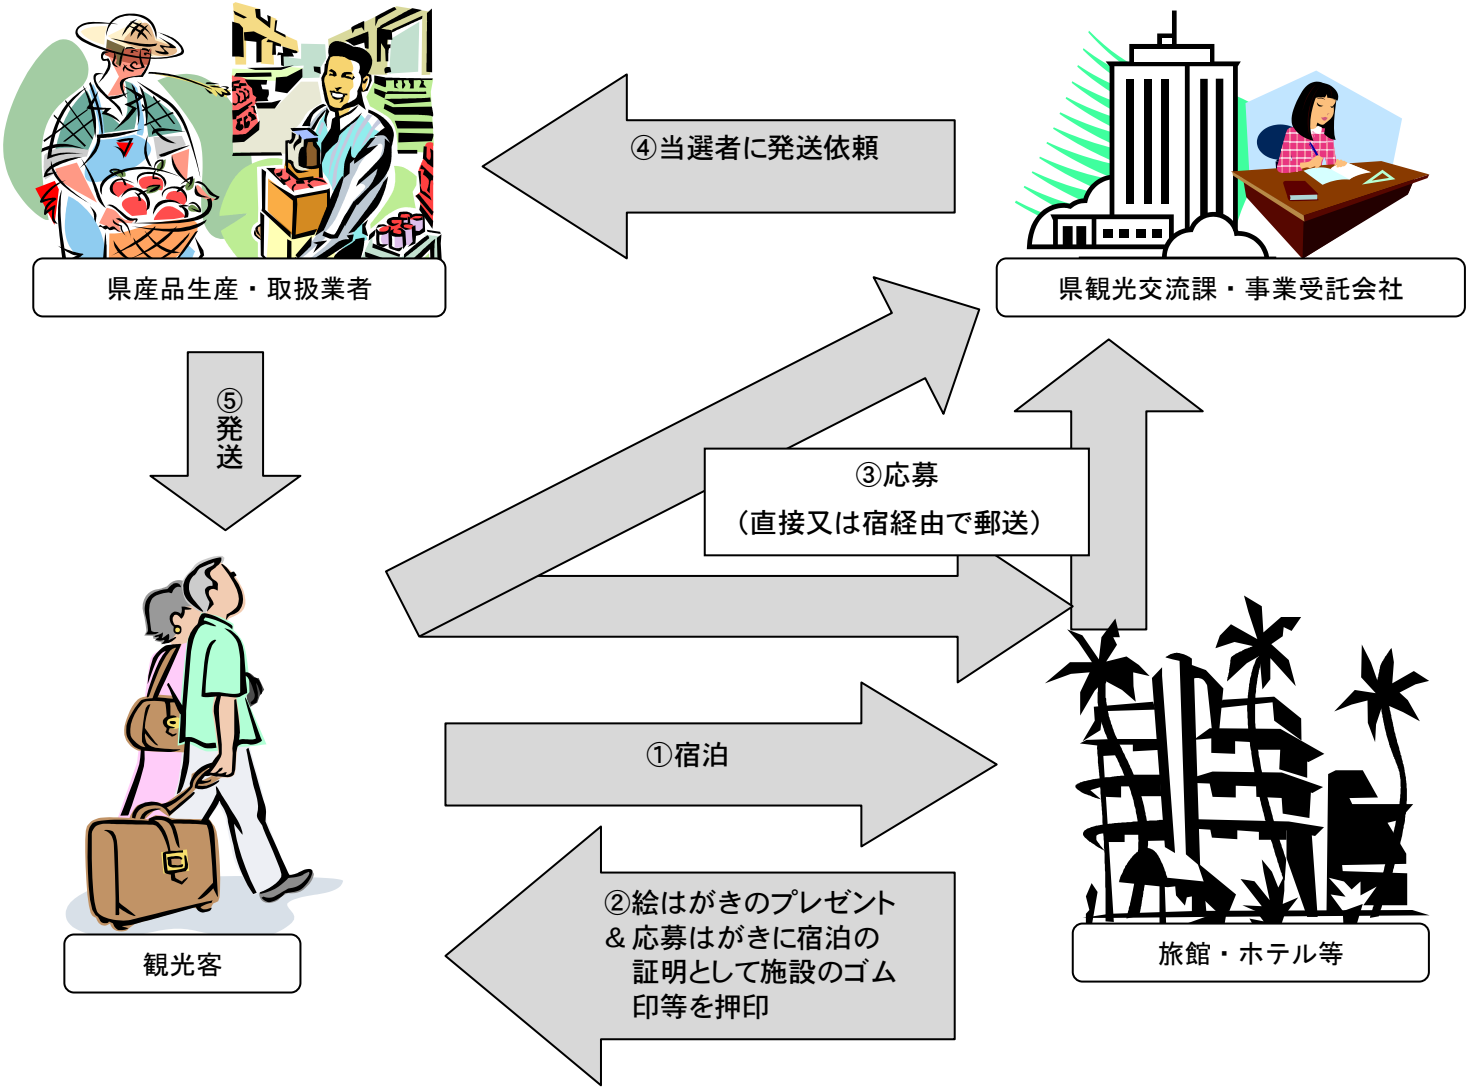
④当選者に発送依頼

県産品生産・取扱業者

県観光交流課・事業受託会社

⑤発送

③応募
（直接又は宿経由で郵送）

観光客

①宿泊

②絵はがきのプレゼント
＆応募はがきに宿泊の
証明として施設のゴム
印等を押印

旅館・ホテル等